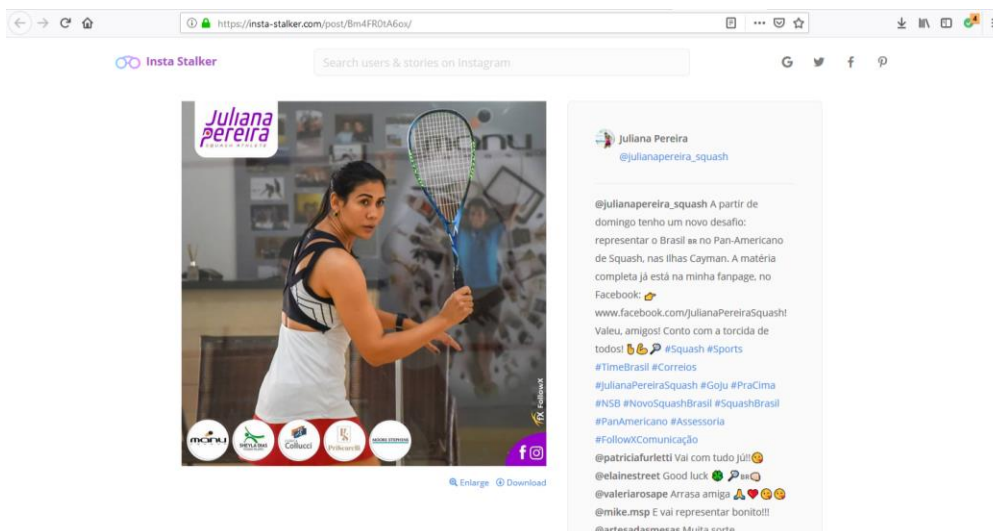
https://insta-stalker.com/post/Bm4FR0tA6ox/

Insta Stalker

Search users & stories on Instagram

Juliana Pereira
SQUASH ATHLETE

manu

FX FollowX

manu

Collucci

Juliana Pereira
@julianapereira_squash

@julianapereira_squash A partir de domingo tenho um novo desafio: representar o Brasil BR no Pan-Americano de Squash, nas Ilhas Cayman. A matéria completa já está na minha fanpage, no Facebook: 👉 www.facebook.com/JulianaPereiraSquash! Valeu, amigos! Conto com a torcida de todos! #Squash #Sports #TimeBrasil #Correios #JulianaPereiraSquash #GoJu #PraCima #NSB #NovoSquashBrasil #SquashBrasil #PanAmericano #Assessoria #FollowXComunicação
@patriciafurletti Vai com tudo Jú!!
@elainestreet Good luck BR
@valeriarosape Arrasa amiga
@mike.msp E vai representar bonito!!!
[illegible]

Enlarge Download